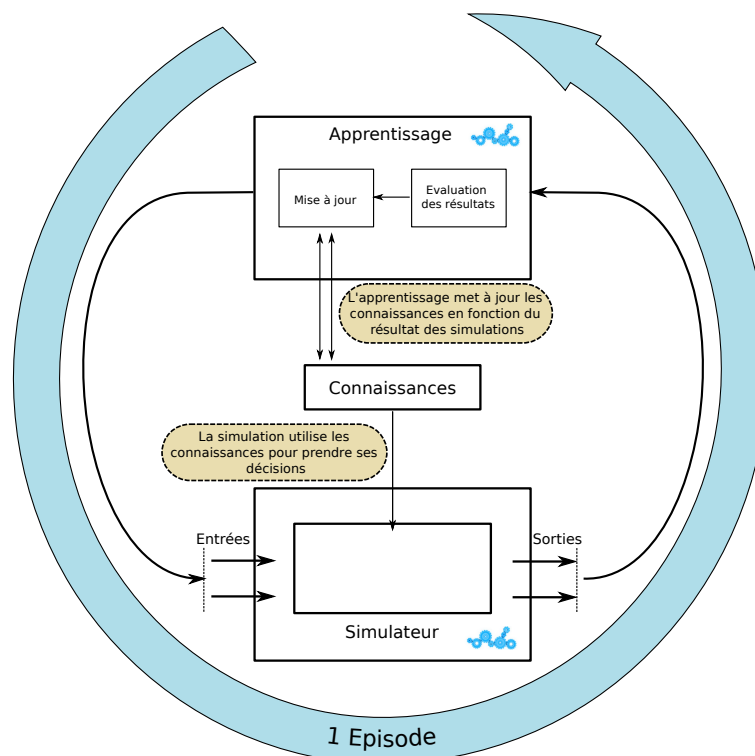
Apprentissage

Mise à jour

Evaluation des résultats

L'apprentissage met à jour les connaissances en fonction du résultat des simulations

Connaissances

La simulation utilise les connaissances pour prendre ses décisions

Entrées

Sorties

Simulateur

1 Episode